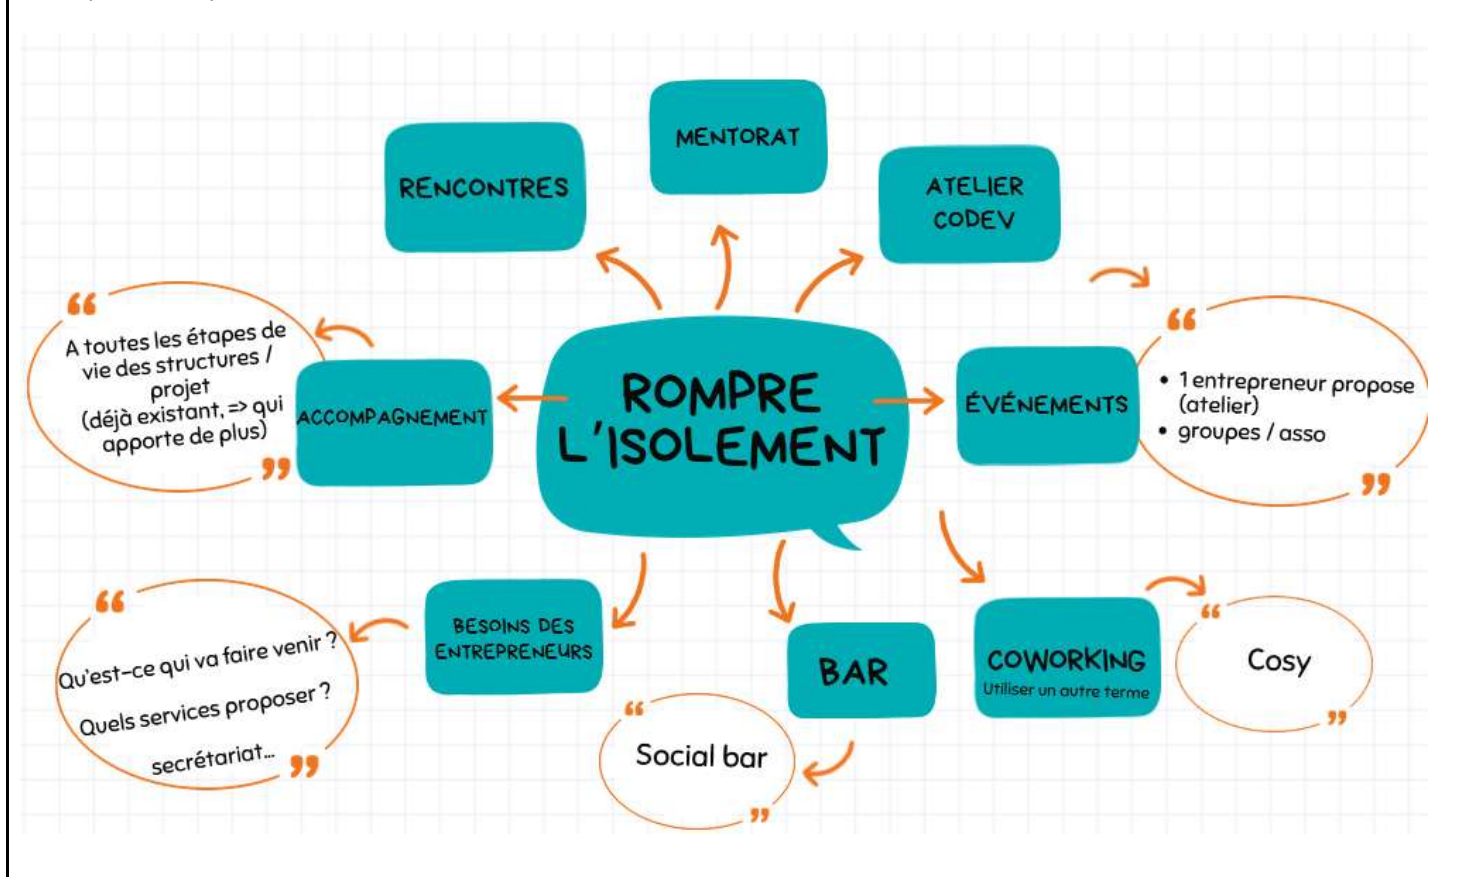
ROMPRE L'ISOLEMENT

RENCONTRES

MENTORAT

ATELIER CODEV

ÉVÉNEMENTS

“
• 1 entrepreneur propose (atelier)
• groupes / asso
”

ACCOMPAGNEMENT

“
A toutes les étapes de vie des structures / projet
(déjà existant, => qui apporte de plus)
”

BESOINS DES ENTREPRENEURS

“
Qu'est-ce qui va faire venir ?
Quels services proposer ?
secrétariat...
”

BAR

“
Social bar
”

COWORKING
Utiliser un autre terme

“
Cosy
”